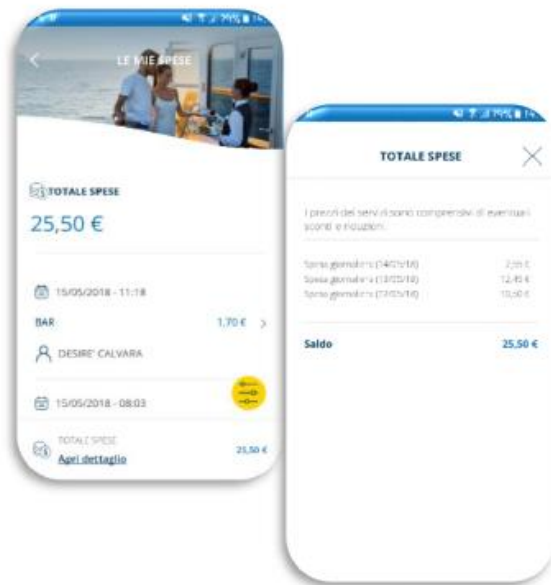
LE MIE SPESE

TOTALE SPESE

25,50 €

15/05/2018 - 11:18

BAR

1,70 €

DESIRE' CALVARA

15/05/2018 - 08:03

TOTALE SPESE

Apri dettaglio

25,50 €

TOTALE SPESE

I prezzi dei servizi sono comprensivi di eventuali sconti e riduzioni.

| | |
|---|---|
| Spesa giornaliera (14/05/18) | 2,55 € |
| Spesa giornaliera (13/05/18) | 12,45 € |
| Spesa giornaliera (12/05/18) | 10,50 € |

Saldo 25,50 €